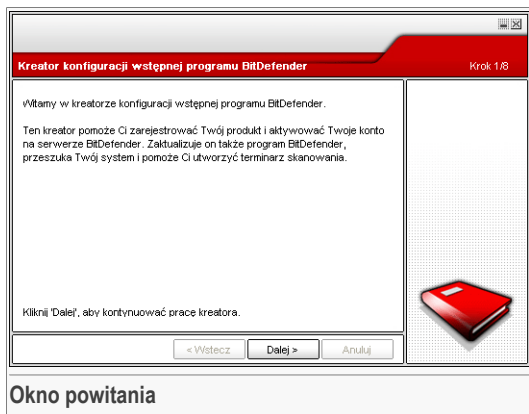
Kreator konfiguracji wstępnej programu BitDefender

Krok 1/8

Witamy w kreatorze konfiguracji wstępnej programu BitDefender.

Ten kreator pomoże Ci zarejestrować Twój produkt i aktywować Twoje konto na serwerze BitDefender. Zaktualizuje on także program BitDefender, przeszuka Twój system i pomoże Ci utworzyć terminarz skanowania.

Kliknij 'Dalej', aby kontynuować pracę kreatora.

< Wstecz

Dalej >

Anuluj

Okno powitania